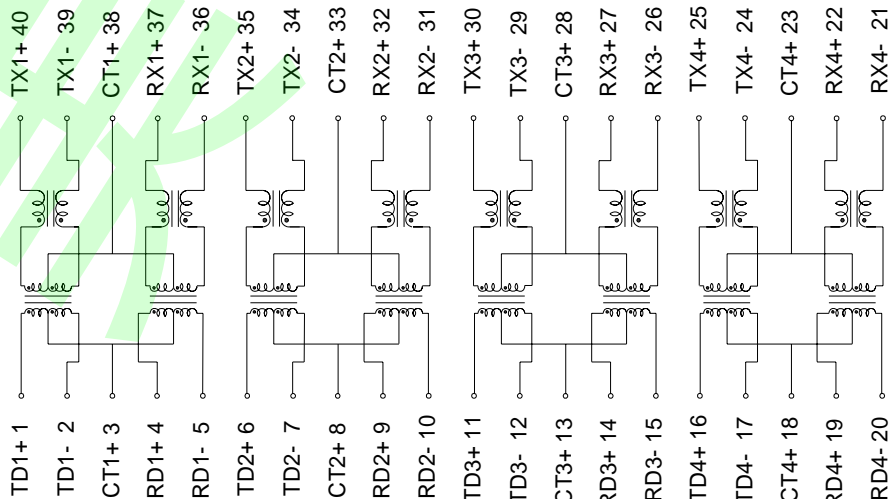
TX1+ 40
TX1- 39
CT1+ 38
RX1+ 37
RX1- 36
TX2+ 35
TX2- 34
CT2+ 33
RX2+ 32
RX2- 31
TX3+ 30
TX3- 29
CT3+ 28
RX3+ 27
RX3- 26
TX4+ 25
TX4- 24
CT4+ 23
RX4+ 22
RX4- 21

TD1+ 1
TD1- 2
CT1+ 3
RD1+ 4
RD1- 5
TD2+ 6
TD2- 7
CT2+ 8
RD2+ 9
RD2- 10
TD3+ 11
TD3- 12
CT3+ 13
RD3+ 14
RD3- 15
TD4+ 16
TD4- 17
CT4+ 18
RD4+ 19
RD4- 20